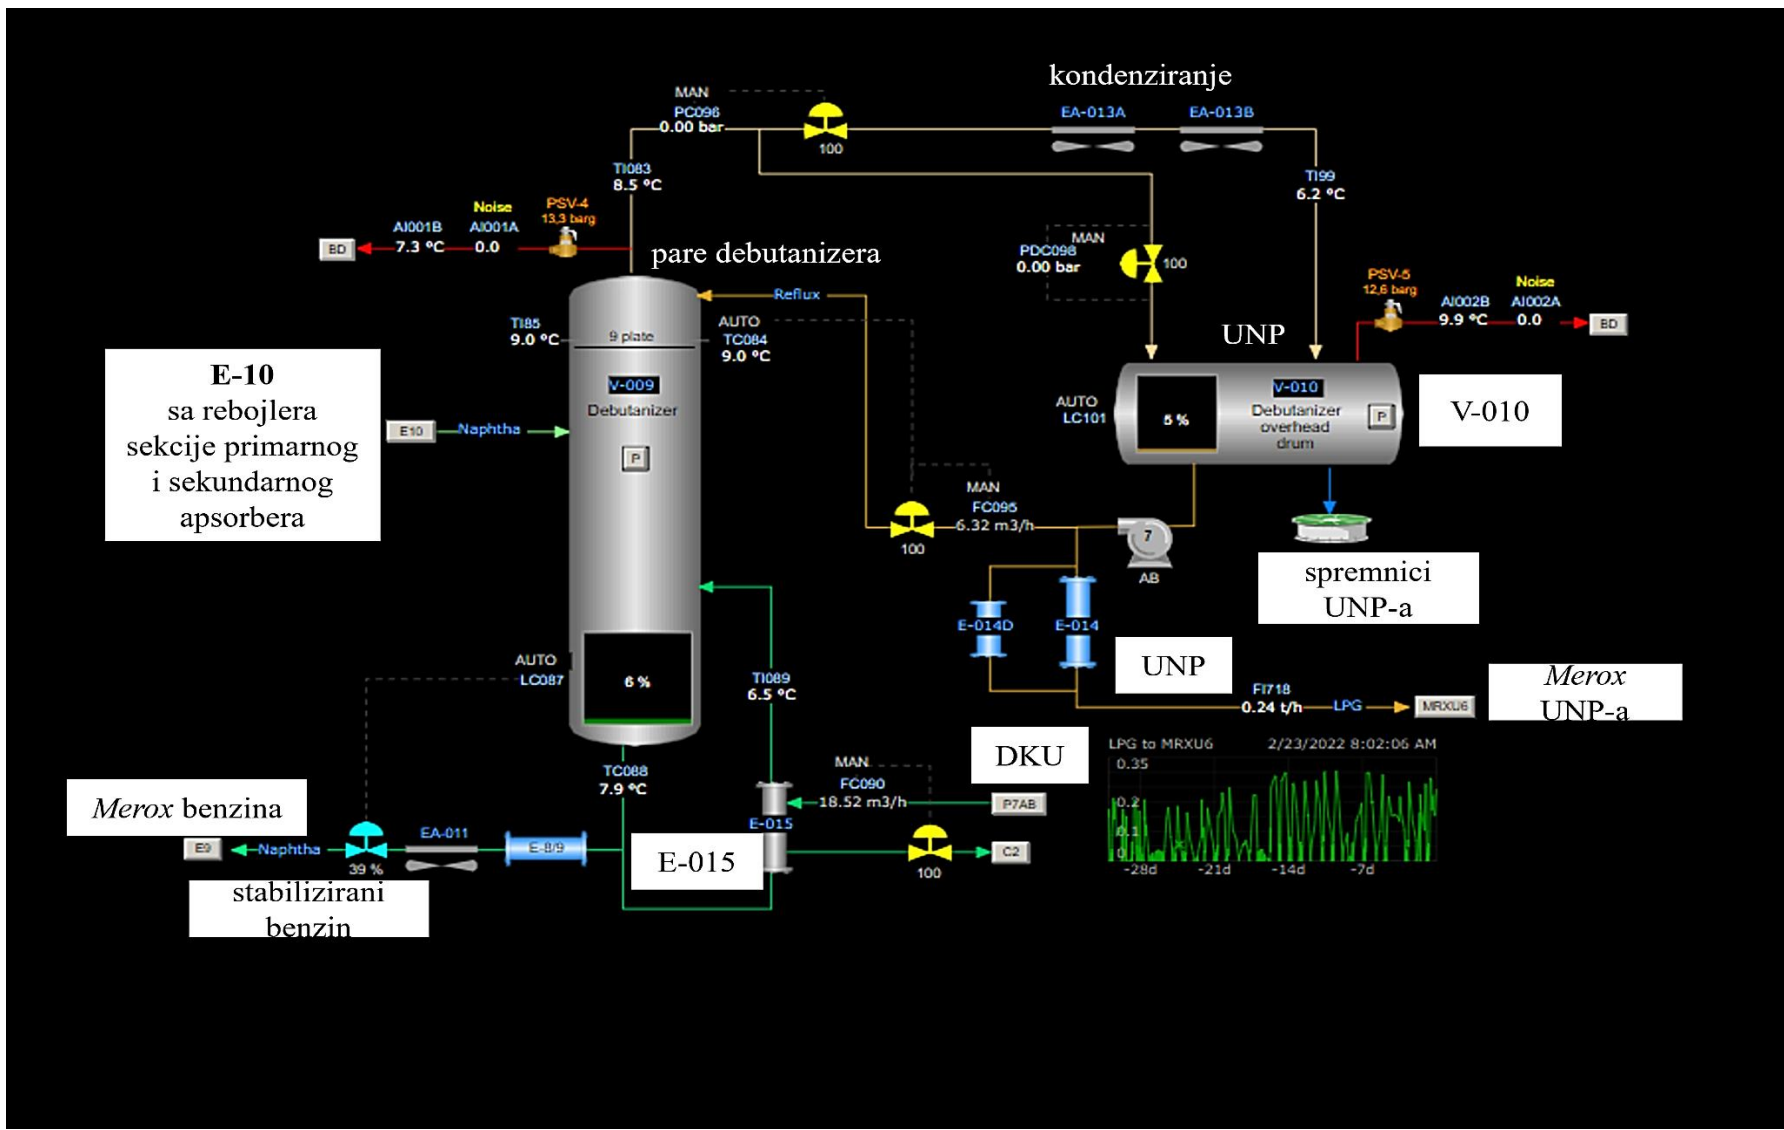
kondenziranje

MAN
PC096
0.00 bar
100
EA-013A
EA-013B

TI083
8.5 °C

TI99
6.2 °C

Noise
AI001B
7.3 °C
AI001A
0.0
PSV-4
13,3 barg
BD

pare debutanizera

MAN
PDC098
0.00 bar
100

PSV-5
12,6 barg
Noise
AI002B
9.9 °C
AI002A
0.0
BD

Reflux
TI85
9.0 °C
9 plate
AUTO
TC084
9.0 °C

UNP

E-10
sa rebojlera sekcije primarnog i sekundarnog apsorbera

V-009
Debutanizer
P
E10
Naphtha

AUTO
LC101
5 %
V-010
Debutanizer overhead drum
P

V-010

MAN
FC095
6.32 m3/h
100
7
AB

spremnici UNP-a

E-014D
E-014

UNP

AUTO
LC087
6 %
TI089
6.5 °C

FI718
0.24 t/h
LPG
MRXU6

*Merox* UNP-a

DKU

LPG to MRXU6
2/23/2022 8:02:06 AM
0.35
0.2
0.1
0
-28d
-21d
-14d
-7d

TC088
7.9 °C
MAN
FC090
18.52 m3/h
P7AB

*Merox* benzina

E9
Naphtha
39 %
EA-011
E-8/9
E-015
100
C2

E-015

stabilizirani benzin